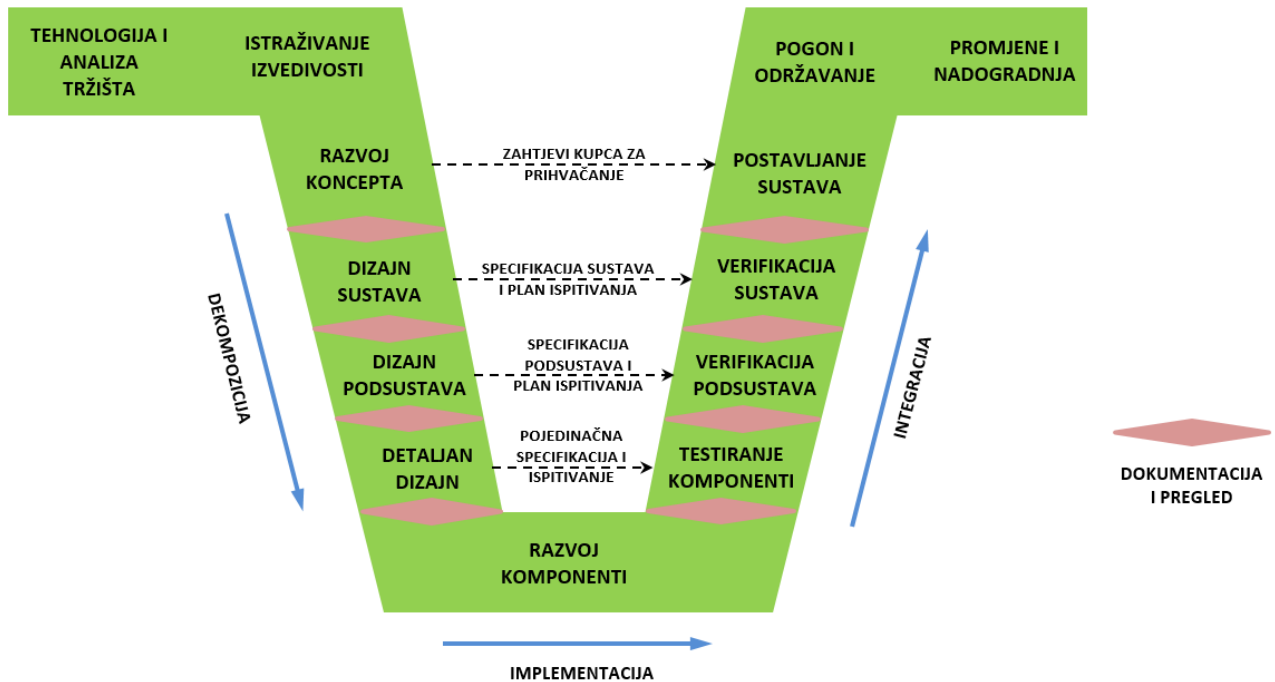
TEHNOLOGIJA I ANALIZA TRŽIŠTA

ISTRAŽIVANJE IZVEDIVOSTI

POGON I ODRŽAVANJE

PROMJENE I NADOGRADNJA

RAZVOJ KONCEPTA

ZAHTJEVI KUPCA ZA PRIHVAĆANJE

POSTAVLJANJE SUSTAVA

DIZAJN SUSTAVA

SPECIFIKACIJA SUSTAVA I PLAN ISPITIVANJA

VERIFIKACIJA SUSTAVA

DIZAJN PODSUSTAVA

SPECIFIKACIJA PODSUSTAVA I PLAN ISPITIVANJA

VERIFIKACIJA PODSUSTAVA

DETALJAN DIZAJN

POJEDINAČNA SPECIFIKACIJA I ISPITIVANJE

TESTIRANJE KOMPONENTI

RAZVOJ KOMPONENTI

DEKOMPOZICIJA

INTEGRACIJA

IMPLEMENTACIJA

DOKUMENTACIJA I PREGLED